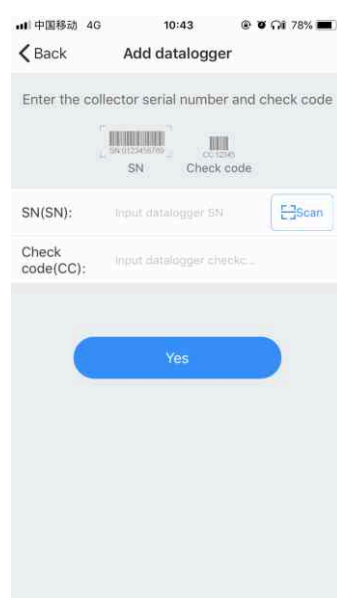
中国移动 4G 10:43 78%

Back Add datalogger

Enter the collector serial number and check code

SN:0123456789 CC:12345

SN Check code

SN(SN): Input datalogger SN Scan

Check code(CC): Input datalogger checkc...

Yes